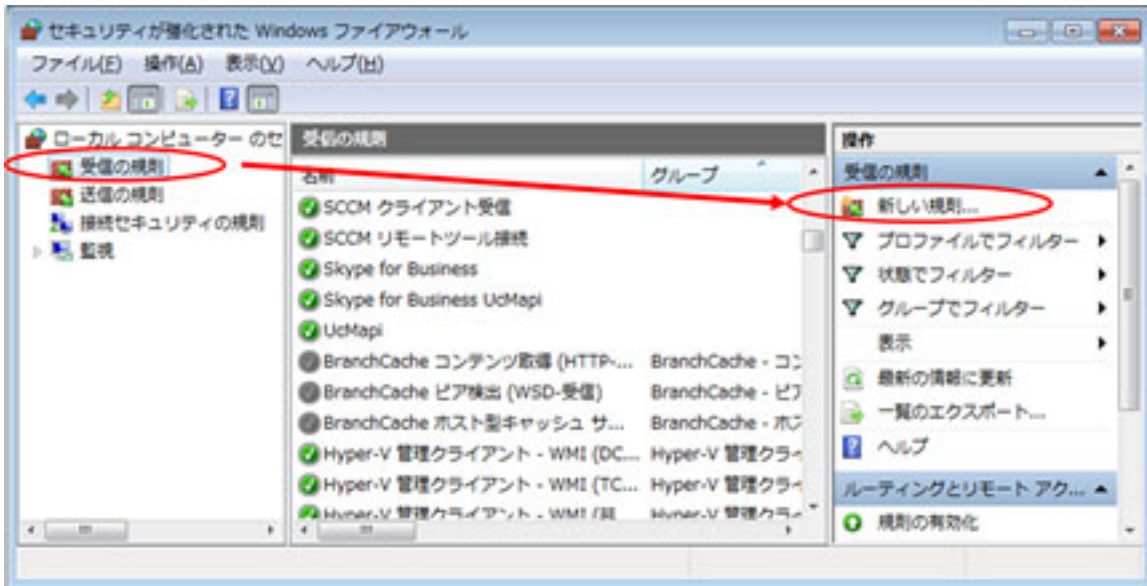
セキュリティが強化された Windows ファイアウォール

ファイル(F) 操作(A) 表示(V) ヘルプ(H)

ローカル コンピューター のセ
受信の規則
送信の規則
接続セキュリティの規則
監視

受信の規則

| 名前 | グループ |
|---|---|
| SCCM クライアント受信 | |
| SCCM リモートツール接続 | |
| Skype for Business | |
| Skype for Business UcMapi | |
| UcMapi | |
| BranchCache コンテンツ取得 (HTTP-... | BranchCache - コン |
| BranchCache ピア検出 (WSD-受信) | BranchCache - ピア |
| BranchCache ホスト型キャッシュ サ... | BranchCache - ホス |
| Hyper-V 管理クライアント - WMI (DC... | Hyper-V 管理クライ |
| Hyper-V 管理クライアント - WMI (TC... | Hyper-V 管理クライ |
| Hyper-V 管理クライアント - WMI (非... | Hyper-V 管理クライ |

操作
受信の規則
新しい規則...
プロファイルでフィルター
状態でフィルター
グループでフィルター
表示
最新の情報に更新
一覧のエクスポート...
ヘルプ
ルーティングとリモート アク...
規則の有効化